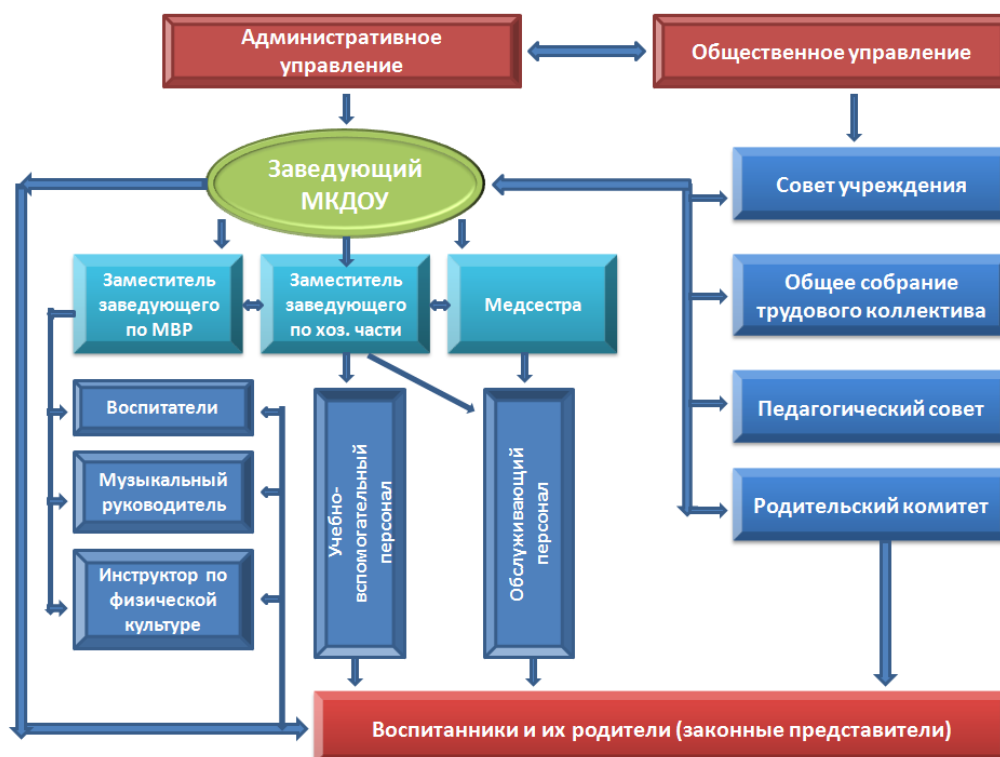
Административное управление

Общественное управление

Заведующий МКДОУ

Совет учреждения

Заместитель заведующего по МВР

Заместитель заведующего по хоз. части

Медсестра

Общее собрание трудового коллектива

Воспитатели

Учебно-вспомогательный персонал

Обслуживающий персонал

Педагогический совет

Музыкальный руководитель

Родительский комитет

Инструктор по физической культуре

Воспитанники и их родители (законные представители)